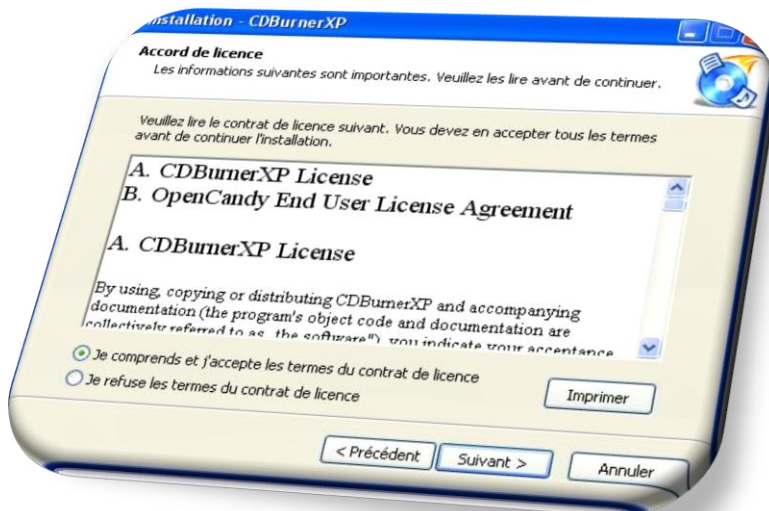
nstallation - CDBurnerXP

Accord de licence
Les informations suivantes sont importantes. Veuillez les lire avant de continuer.

Veuillez lire le contrat de licence suivant. Vous devez en accepter tous les termes avant de continuer l'installation.

A. CDBurnerXP License
B. OpenCandy End User License Agreement

A. CDBurnerXP License

By using, copying or distributing CDBurnerXP and accompanying documentation (the program's object code and documentation are collectively referred to as "the software"), you indicate your acceptance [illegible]

Je comprends et j'accepte les termes du contrat de licence
Je refuse les termes du contrat de licence

Imprimer

< Précédent
Suivant >
Annuler